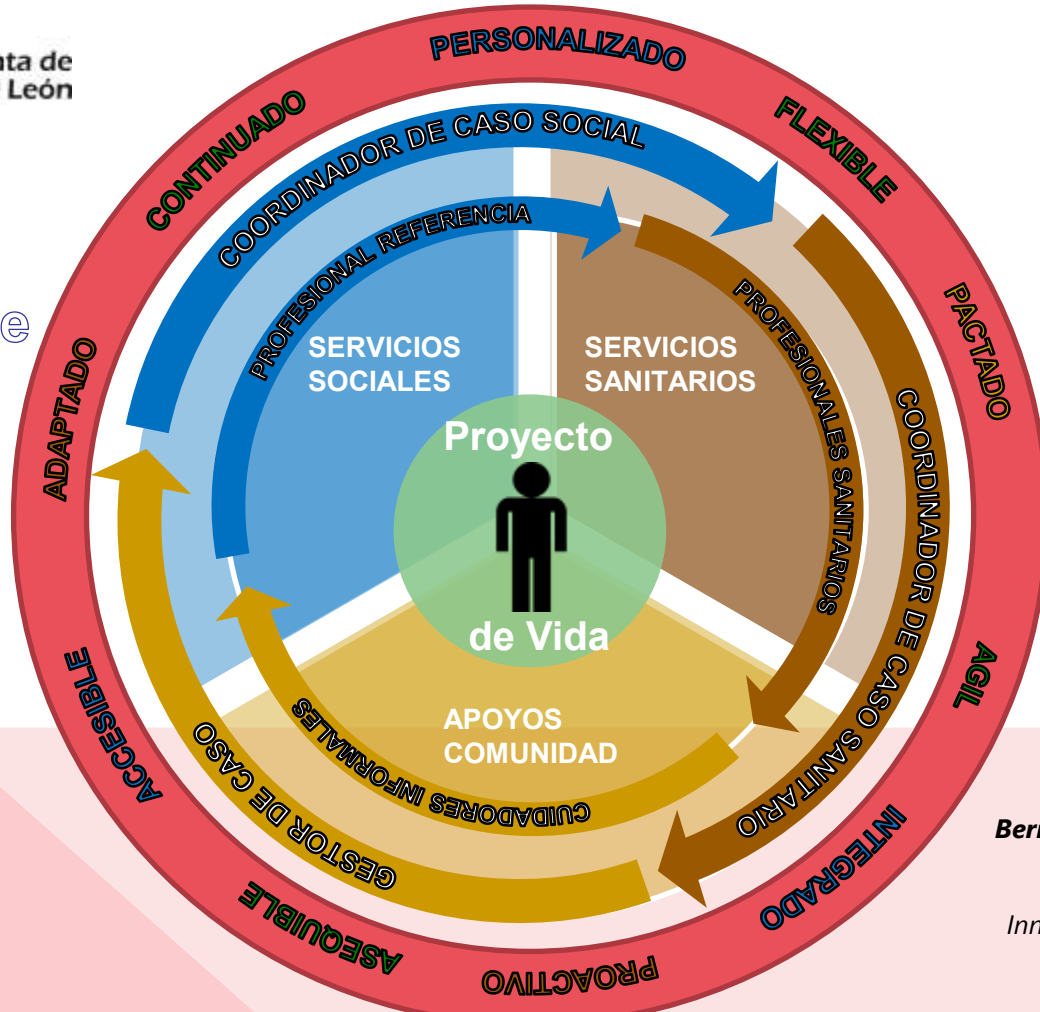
nta de
León

e

PERSONALIZADO
FLEXIBLE
PACTADO
AGIL
INTEGRADO
PROACTIVO
ASEQUIBLE
ACCESIBLE
ADAPTADO
CONTINUADO

COORDINADOR DE CASO SOCIAL
PROFESIONAL REFERENCIA
PROFESIONALES SANITARIOS
COORDINADOR DE CASO SANITARIO
CUIDADORES INFORMALES
GESTOR DE CASO

SERVICIOS SOCIALES
SERVICIOS SANITARIOS
APOYOS COMUNIDAD

Proyecto
de Vida

Ber
Inn